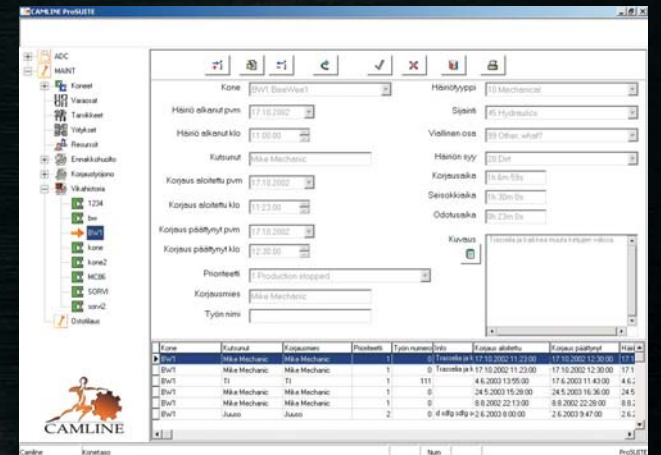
CAMLINE ProSUITE

ADC
MAINT
Koneet
Varaosat
Tarvikkeet
Yritykset
Resurssit
Ennakkohuolto
Korjaustyöjono
Vikahistoria
1234
bw
BW1
kone
kone2
MC86
SORVI
sorvi2
Ostotilaus

CAMLINE

Kone | BW1 BeeWee1
Häiriö alkanut pvm | 17.10.2002
Häiriö alkanut klo | 11:00:00
Kutsunut | Mike Mechanic
Korjaus aloitettu pvm | 17.10.2002
Korjaus aloitettu klo | 11:23:00
Korjaus päättynyt pvm | 17.10.2002
Korjaus päättynyt klo | 12:30:00
Prioriteetti | 1 Production stopped
Korjausmies | Mike Mechanic
Työn nimi

Häiriötyyppi | 10 Mechanical
Sijainti | 45 Hydraulics
Viallinen osa | 99 Other, what?
Häiriön syy | 20 Dirt
Korjausaika | 1h 6m 59s
Seisokkiaika | 1h 30m 0s
Odotusaika | 0h 23m 0s
Kuvaus | Traceilla ja liikkeissä muuta hetkiäen valossa

| Kone | Kutsunut | Korjausmies | Prioriteetti | Työn numero | Info | Korjaus aloitettu | Korjaus päättynyt | Häi |
|---|---|---|---|---|---|---|---|---|
| BW1 | Mike Mechanic | Mike Mechanic | 1 | 0 | Traceilla ja k | 17.10.2002 11:23:00 | 17.10.2002 12:30:00 | 17.1 |
| BW1 | Mike Mechanic | Mike Mechanic | 1 | 0 | Traceilla ja k | 17.10.2002 11:23:00 | 17.10.2002 12:30:00 | 17.1 |
| BW1 | TI | TI | 1 | 111 | | 4.6.2003 13:55:00 | 17.6.2003 11:43:00 | 4.6.2 |
| BW1 | Mike Mechanic | Mike Mechanic | 1 | 0 | | 24.5.2003 15:28:00 | 24.5.2003 16:36:00 | 24.5 |
| BW1 | Mike Mechanic | Mike Mechanic | 1 | 0 | | 8.8.2002 22:13:00 | 8.8.2002 22:28:00 | 8.8.2 |
| BW1 | Juuso | Juuso | 2 | 0 | d sdfg sdfg s | 2.6.2003 8:00:00 | 2.6.2003 9:47:00 | 2.6.2 |

Camline | Konetaso | Num | ProSUITE